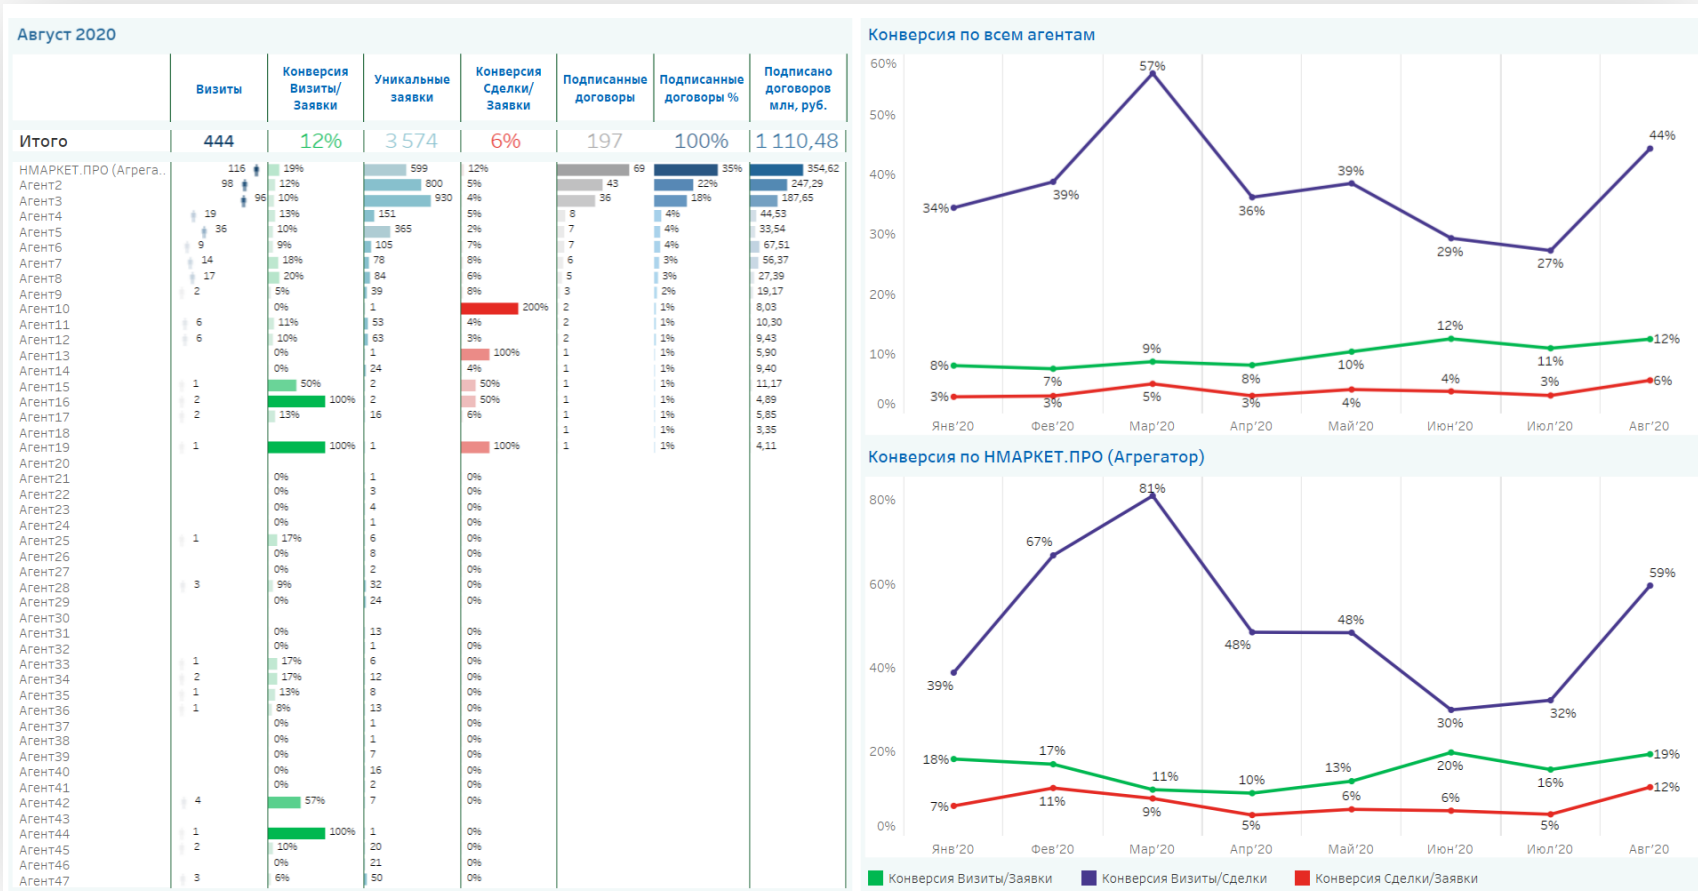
Август 2020

| | Визиты | Конверсия Визиты/Заявки | Уникальные заявки | Конверсия Сделки/Заявки | Подписанные договоры | Подписанные договоры % | Подписано договоров млн, руб. |
|---|---|---|---|---|---|---|---|
| Итого | 444 | 12% | 3 574 | 6% | 197 | 100% | 1 110,48 |
| НМАРКЕТ.ПРО (Агрега.. | 116 | 19% | 599 | 12% | 69 | 35% | 354,62 |
| Агент2 | 98 | 12% | 800 | 5% | 43 | 22% | 247,29 |
| Агент3 | 96 | 10% | 930 | 4% | 36 | 18% | 187,65 |
| Агент4 | 19 | 13% | 151 | 5% | 8 | 4% | 44,53 |
| Агент5 | 36 | 10% | 365 | 2% | 7 | 4% | 33,54 |
| Агент6 | 9 | 9% | 105 | 7% | 7 | 4% | 67,51 |
| Агент7 | 14 | 18% | 78 | 8% | 6 | 3% | 56,37 |
| Агент8 | 17 | 20% | 84 | 6% | 5 | 3% | 27,39 |
| Агент9 | 2 | 5% | 39 | 8% | 3 | 2% | 19,17 |
| Агент10 | | 0% | 1 | 200% | 2 | 1% | 8,03 |
| Агент11 | 6 | 11% | 53 | 4% | 2 | 1% | 10,30 |
| Агент12 | 6 | 10% | 63 | 3% | 2 | 1% | 9,43 |
| Агент13 | | 0% | 1 | 100% | 1 | 1% | 5,90 |
| Агент14 | | 0% | 24 | 4% | 1 | 1% | 9,40 |
| Агент15 | 1 | 50% | 2 | 50% | 1 | 1% | 11,17 |
| Агент16 | 2 | 100% | 2 | 50% | 1 | 1% | 4,89 |
| Агент17 | 2 | 13% | 16 | 6% | 1 | 1% | 5,85 |
| Агент18 | | | | | 1 | 1% | 3,35 |
| Агент19 | 1 | 100% | 1 | 100% | 1 | 1% | 4,11 |
| Агент20 | | | | | | | |
| Агент21 | | 0% | 1 | 0% | | | |
| Агент22 | | 0% | 3 | 0% | | | |
| Агент23 | | 0% | 4 | 0% | | | |
| Агент24 | | 0% | 1 | 0% | | | |
| Агент25 | 1 | 17% | 6 | 0% | | | |
| Агент26 | | 0% | 8 | 0% | | | |
| Агент27 | | 0% | 2 | 0% | | | |
| Агент28 | 3 | 9% | 32 | 0% | | | |
| Агент29 | | 0% | 24 | 0% | | | |
| Агент30 | | | | | | | |
| Агент31 | | 0% | 13 | 0% | | | |
| Агент32 | | 0% | 1 | 0% | | | |
| Агент33 | 1 | 17% | 6 | 0% | | | |
| Агент34 | 2 | 17% | 12 | 0% | | | |
| Агент35 | 1 | 13% | 8 | 0% | | | |
| Агент36 | 1 | 8% | 13 | 0% | | | |
| Агент37 | | 0% | 1 | 0% | | | |
| Агент38 | | 0% | 1 | 0% | | | |
| Агент39 | | 0% | 7 | 0% | | | |
| Агент40 | | 0% | 16 | 0% | | | |
| Агент41 | | 0% | 2 | 0% | | | |
| Агент42 | 4 | 57% | 7 | 0% | | | |
| Агент43 | | | | | | | |
| Агент44 | 1 | 100% | 1 | 0% | | | |
| Агент45 | 2 | 10% | 20 | 0% | | | |
| Агент46 | | 0% | 21 | 0% | | | |
| Агент47 | 3 | 6% | 50 | 0% | | | |

Конверсия по всем агентам
60% 50% 40% 30% 20% 10% 0%
34% 39% 57% 36% 39% 29% 27% 44%
8% 7% 9% 8% 10% 12% 11% 12%
3% 3% 5% 3% 4% 4% 3% 6%
Янв'20 Фев'20 Мар'20 Апр'20 Май'20 Июн'20 Июл'20 Авг'20

Конверсия по НМАРКЕТ.ПРО (Агрегатор)
80% 60% 40% 20% 0%
39% 67% 81% 48% 48% 30% 32% 59%
18% 17% 11% 10% 13% 20% 16% 19%
7% 11% 9% 5% 6% 6% 5% 12%
Янв'20 Фев'20 Мар'20 Апр'20 Май'20 Июн'20 Июл'20 Авг'20

Конверсия Визиты/Заявки Конверсия Визиты/Сделки Конверсия Сделки/Заявки